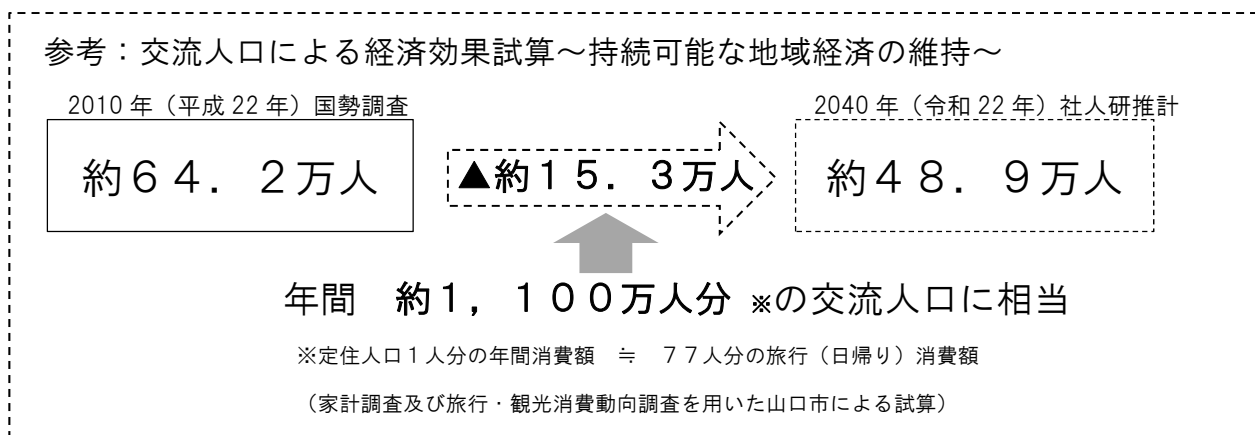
参考：交流人口による経済効果試算～持続可能な地域経済の維持～

2010 年（平成 22 年）国勢調査

約６４．２万人

▲約１５．３万人

2040 年（令和 22 年）社人研推計

約４８．９万人

年間　約1，１００万人分 ※の交流人口に相当

※定住人口１人分の年間消費額　≒　７７人分の旅行（日帰り）消費額

（家計調査及び旅行・観光消費動向調査を用いた山口市による試算）